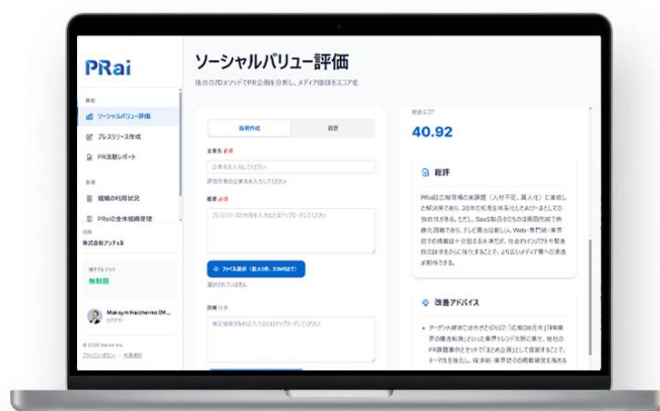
PRai

機能

ソーシャルバリュー評価

プレスリリース作成

PR活動レポート

管理

組織の利用状況

PRaiの全体組織管理

組織

株式会社アンティル

無制限

Maksym Haichenko (M...

ソーシャルバリュー評価

独自の7Dメソッドで PR企画を分析し、メディア価値をスコア化

採用作成

履歴

企業名 必須

企業名を入力してください

評価対象の企業名を入力してください

概要 必須

プレスリリースの内容を入力またはアップロードしてください

ファイル選択（最大5件、20MBまで）

選択されていません

詳細 任意

総合スコア

40.92

総評

PRaiは広報現場の本課題（人材不足、属人化）に着目した解決策であり、20年の知見を体系化したAIツールとしての独自性はある。ただし、SaaS製品そのものは既存市場で映像化 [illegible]

改善アドバイス

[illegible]